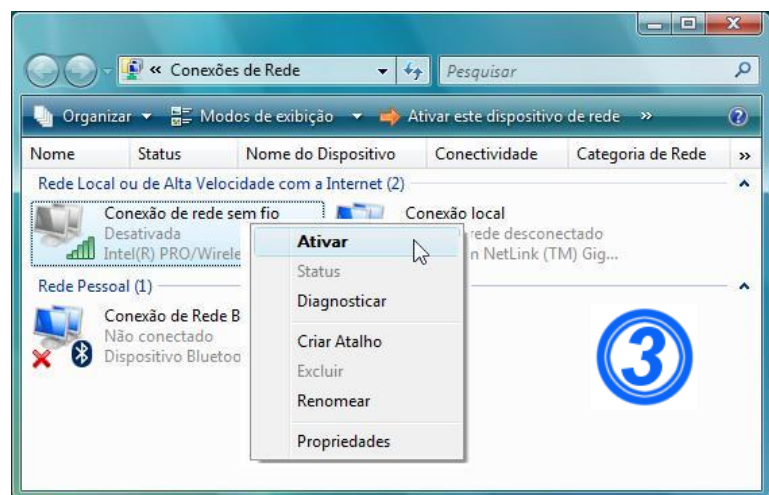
« Conexões de Rede

Pesquisar

Organizar ▾ Modos de exibição ▾ Ativar este dispositivo de rede »

| Nome | Status | Nome do Dispositivo | Conectividade | Categoria de Rede |
|---|---|---|---|---|

Rede Local ou de Alta Velocidade com a Internet (2)

Conexão de rede sem fio
Desativada
Intel(R) PRO/Wirele

Conexão local
rede desconectado
n NetLink (TM) Gig...

Rede Pessoal (1)

Conexão de Rede B
Não conectado
Dispositivo Bluetoo

Ativar
Status
Diagnosticar
Criar Atalho
Excluir
Renomear
Propriedades

3